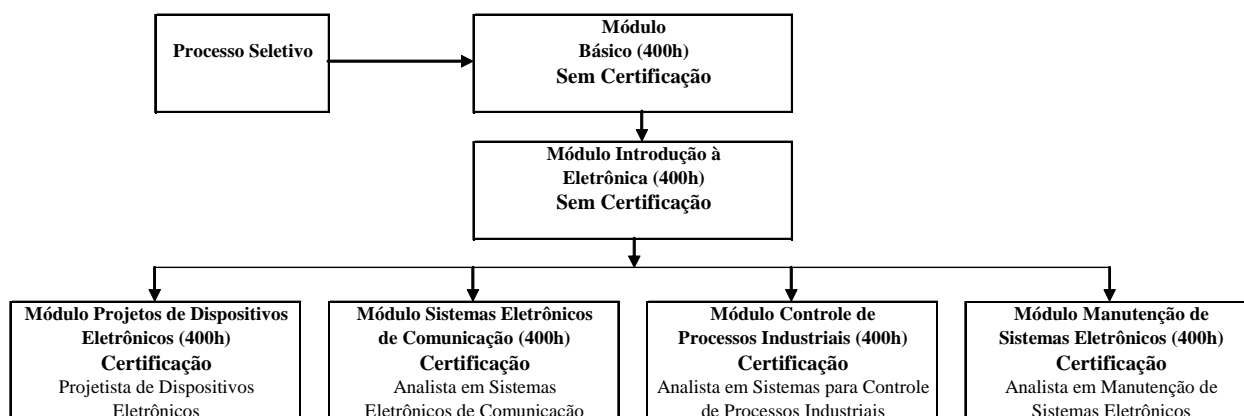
Processo Seletivo

Módulo
Básico (400h)
Sem Certificação

Módulo Introdução à Eletrônica (400h)
Sem Certificação

Módulo Projetos de Dispositivos Eletrônicos (400h)
Certificação
Projetista de Dispositivos Eletrônicos

Módulo Sistemas Eletrônicos de Comunicação (400h)
Certificação
Analista em Sistemas Eletrônicos de Comunicação

Módulo Controle de Processos Industriais (400h)
Certificação
Analista em Sistemas para Controle de Processos Industriais

Módulo Manutenção de Sistemas Eletrônicos (400h)
Certificação
Analista em Manutenção de Sistemas Eletrônicos